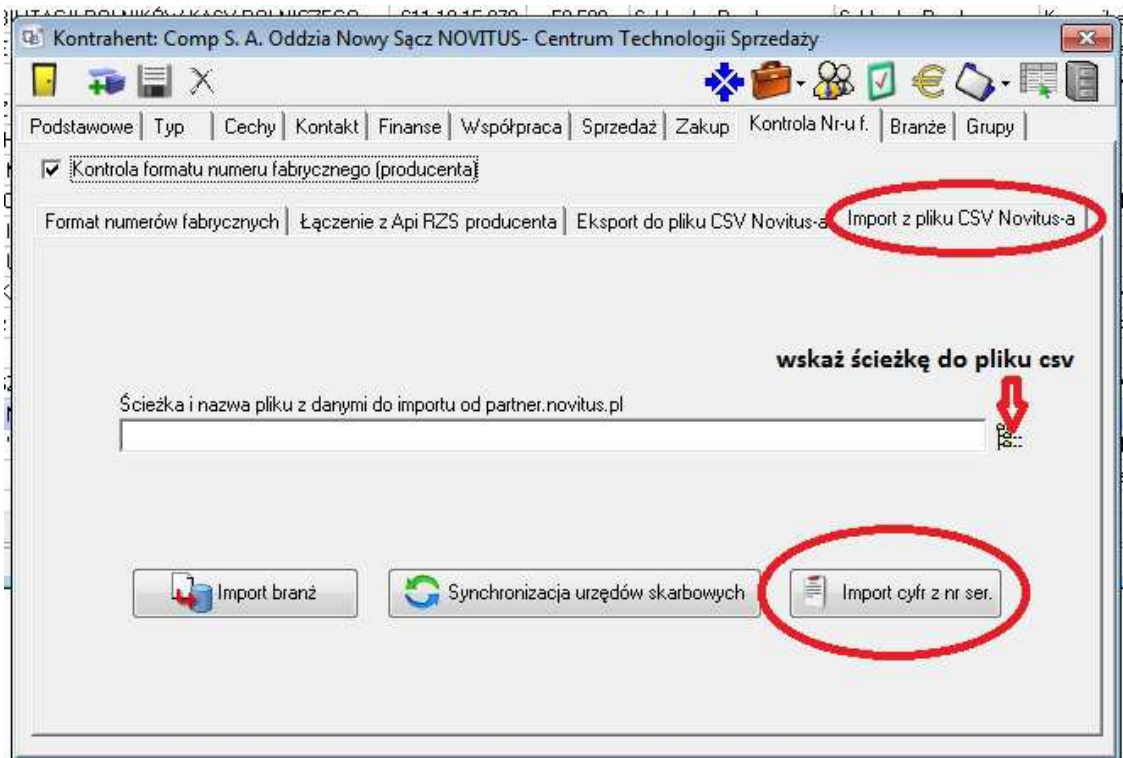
Kontrahent: Comp S. A. Oddzia Nowy Sącz NOVITUS- Centrum Technologii Sprzedaży

Podstawowe | Typ | Cechy | Kontakt | Finanse | Współpraca | Sprzedaż | Zakup | Kontrola Nr-u f. | Branże | Grupy

Kontrola formatu numeru fabrycznego (producenta)

Format numerów fabrycznych | Łączenie z Api RZS producenta | Eksport do pliku CSV Novitus-a | Import z pliku CSV Novitus-a

wskaż ścieżkę do pliku csv

Ścieżka i nazwa pliku z danymi do importu od partner.novitus.pl

Import branż

Synchronizacja urzędów skarbowych

Import cyfr z nr ser.